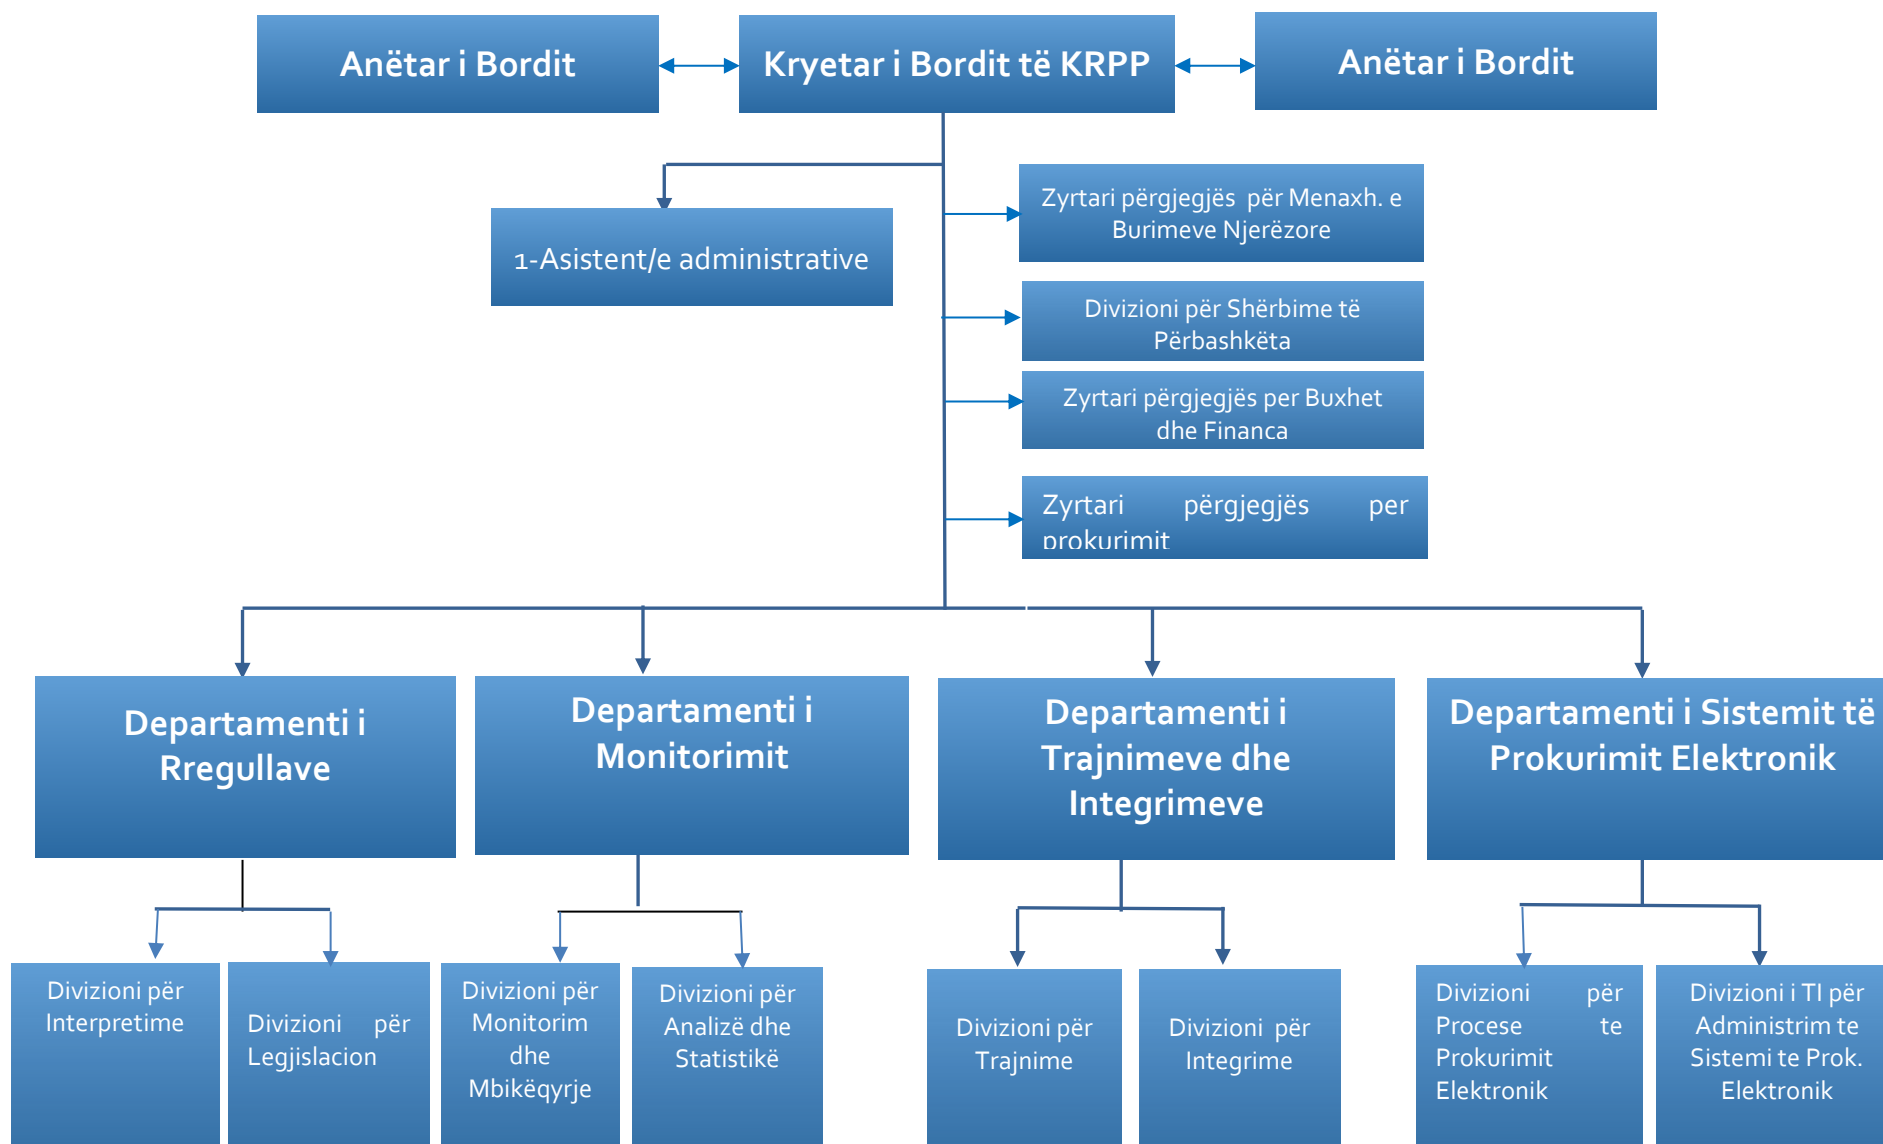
Anëtar i Bordit

Kryetar i Bordit të KRPP

Anëtar i Bordit

1-Asistent/e administrative

Zyrtari përgjegjës për Menaxh. e Burimeve Njerëzore

Divizioni për Shërbime të Përbashkëta

Zyrtari përgjegjës per Buxhet dhe Financa

Zyrtari përgjegjës per prokurimit

Departamenti i Rregullave

Departamenti i Monitorimit

Departamenti i Trajnimeve dhe Integrimeve

Departamenti i Sistemit të Prokurimit Elektronik

Divizioni për Interpretime

Divizioni për Legjislacion

Divizioni për Monitorim dhe Mbikëqyrje

Divizioni për Analizë dhe Statistikë

Divizioni për Trajnime

Divizioni për Integrime

Divizioni për Procese te Prokurimit Elektronik

Divizioni i TI për Administrim te Sistemi te Prok. Elektronik